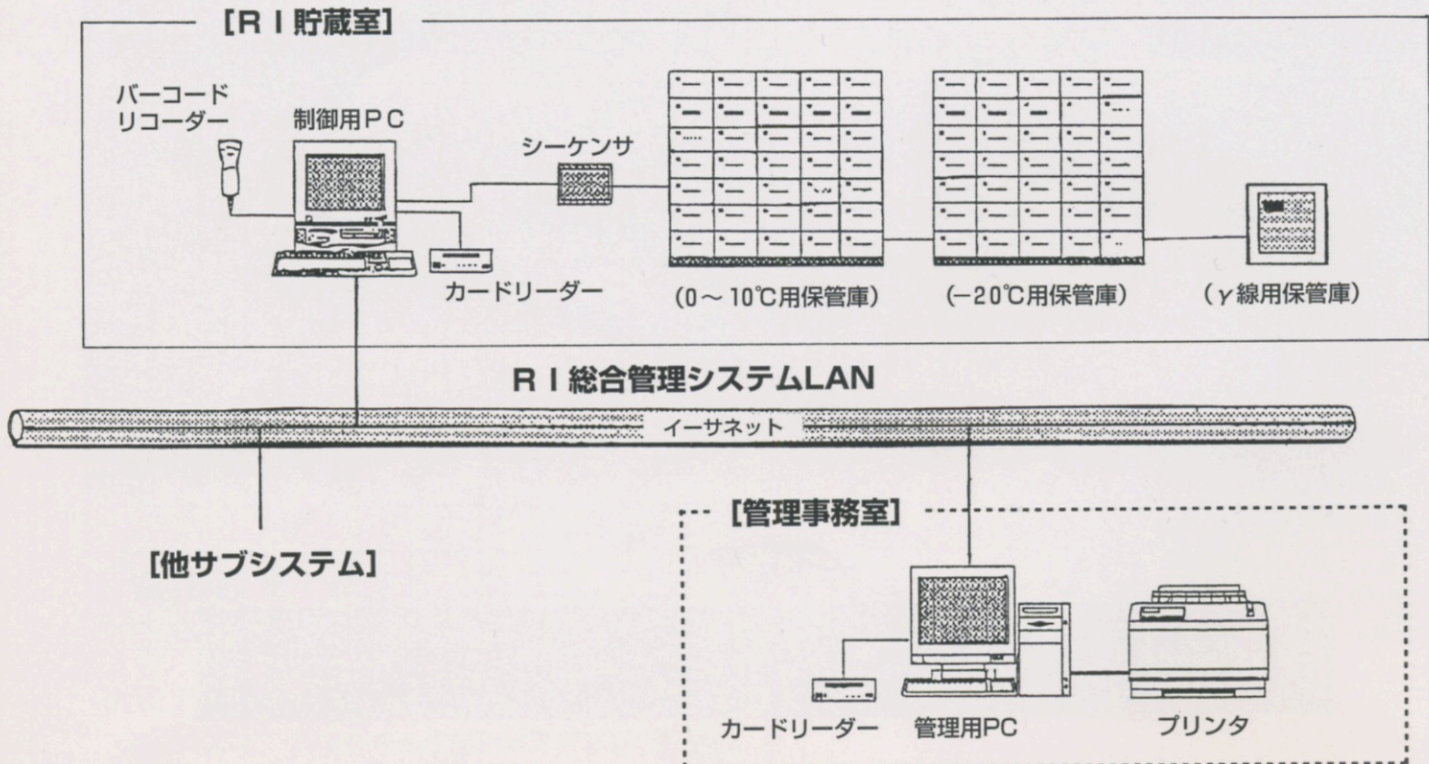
[R I 貯蔵室]

バーコード
リコーダー

制御用PC

シーケンサ

カードリーダー

(0～10℃用保管庫)

(−20℃用保管庫)

(γ線用保管庫)

R I 総合管理システムLAN

イーサネット

[他サブシステム]

[管理事務室]

カードリーダー

管理用PC

プリンタ